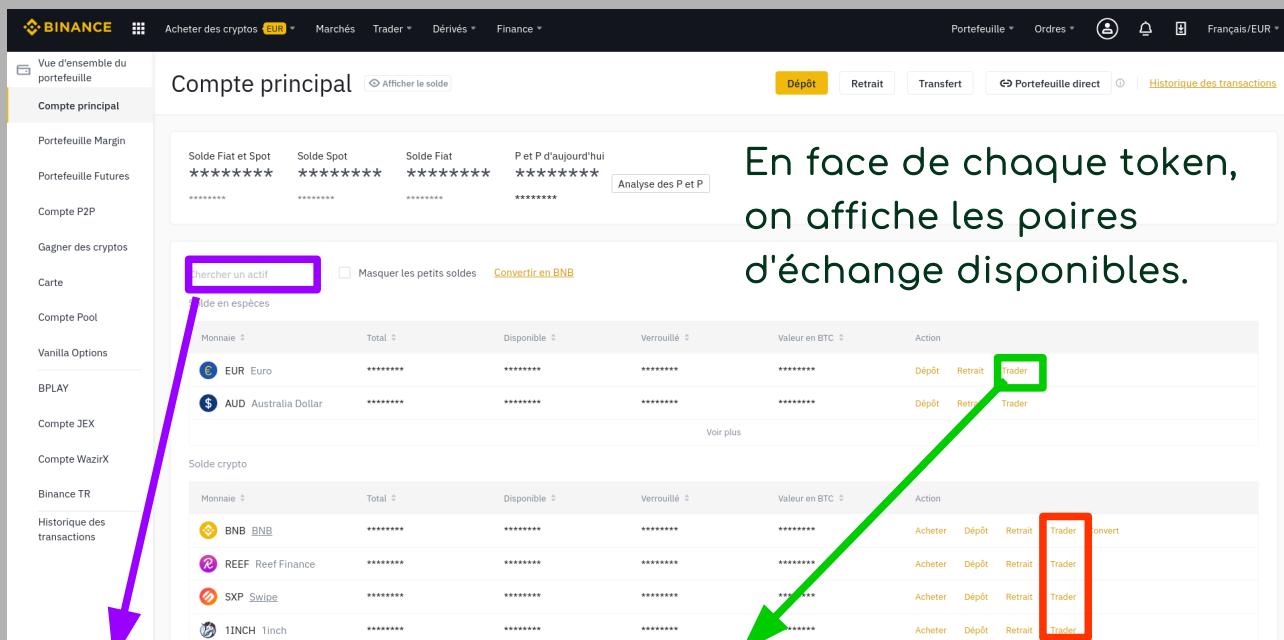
BINANCE Acheter des cryptos EUR Marchés Trader Dérivés Finance Portefeuille Ordres Français/EUR

Vue d'ensemble du portefeuille
Compte principal
Portefeuille Margin
Portefeuille Futures
Compte P2P
Gagner des cryptos
Carte
Compte Pool
Vanilla Options
BPLAY
Compte JEX
Compte WazirX
Binance TR
Historique des transactions

Compte principal Afficher le solde
Dépôt Retrait Transfert Portefeuille direct Historique des transactions

Solde Fiat et Spot ******** ********
Solde Spot ******** ********
Solde Fiat ******** ********
P et P d'aujourd'hui ******** ********
Analyse des P et P

En face de chaque token, on affiche les paires d'échange disponibles.

chercher un actif
Masquer les petits soldes Convertir en BNB
Solde en espèces

| Monnaie | Total | Disponible | Verrouillé | Valeur en BTC | Action |
|---|---|---|---|---|---|
| EUR Euro | ******** | ******** | ******** | ******** | Dépôt Retrait Trader |
| AUD Australia Dollar | ******** | ******** | ******** | ******** | Dépôt Retrait Trader |

Voir plus

Solde crypto

| Monnaie | Total | Disponible | Verrouillé | Valeur en BTC | Action |
|---|---|---|---|---|---|
| BNB BNB | ******** | ******** | ******** | ******** | Acheter Dépôt Retrait Trader Convert |
| REEF Reef Finance | ******** | ******** | ******** | ******** | Acheter Dépôt Retrait Trader |
| SXP Swipe | ******** | ******** | ******** | ******** | Acheter Dépôt Retrait Trader |
| 1INCH 1inch | ******** | ******** | ******** | ******** | Acheter Dépôt Retrait Trader |